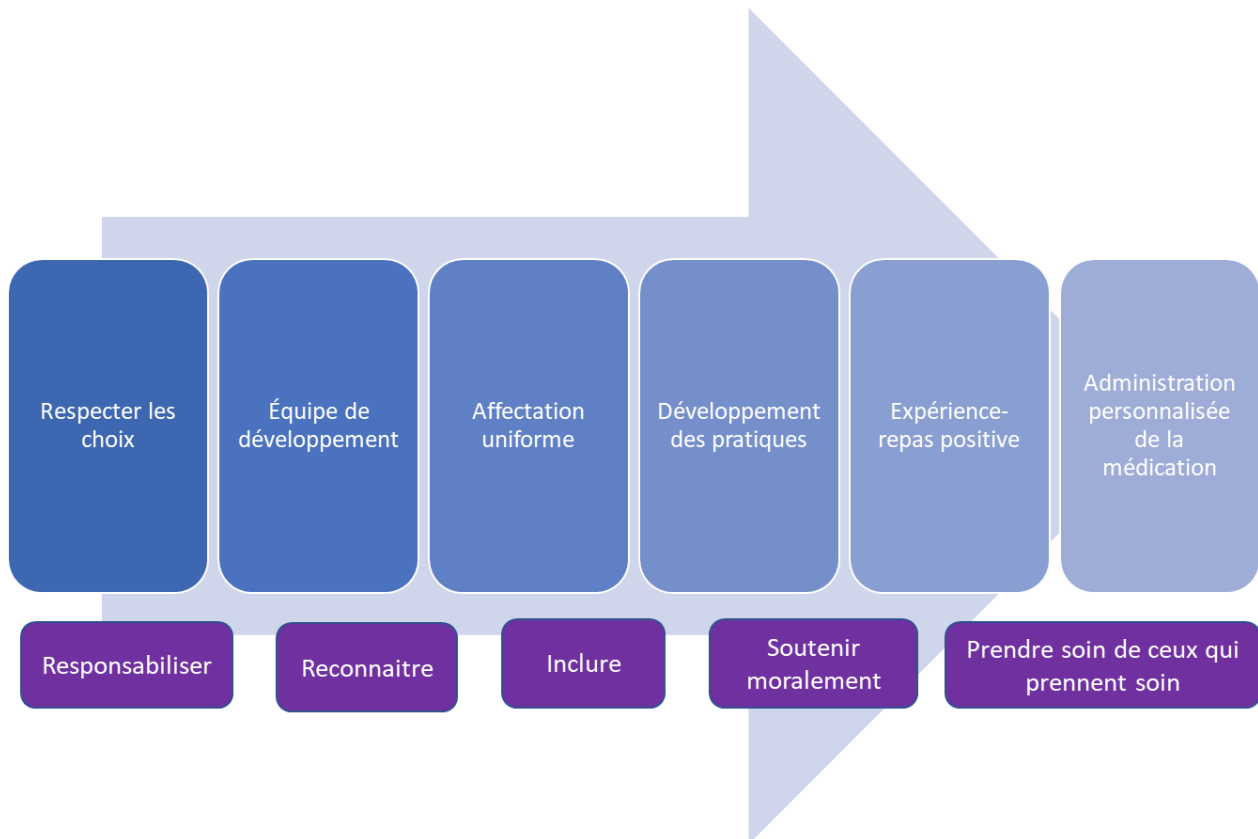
Respecter les choix

Équipe de développement

Affectation uniforme

Développement des pratiques

Expérience-repas positive

Administration personnalisée de la médication

Responsabiliser

Reconnaitre

Inclure

Soutenir moralement

Prendre soin de ceux qui prennent soin